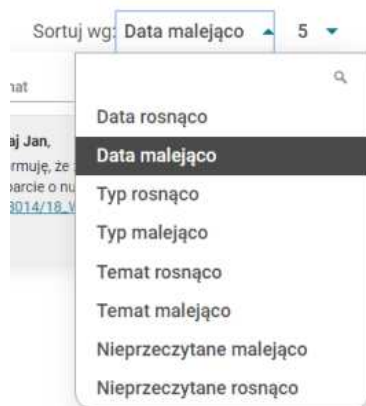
Sortuj wg: Data malejąco ▲ 5 ▼

nat

aj Jan,
rmuję, że
parcie o nu
3014/18_V

Data rosnąco
Data malejąco
Typ rosnąco
Typ malejąco
Temat rosnąco
Temat malejąco
Nieprzeczytane malejąco
Nieprzeczytane rosnąco